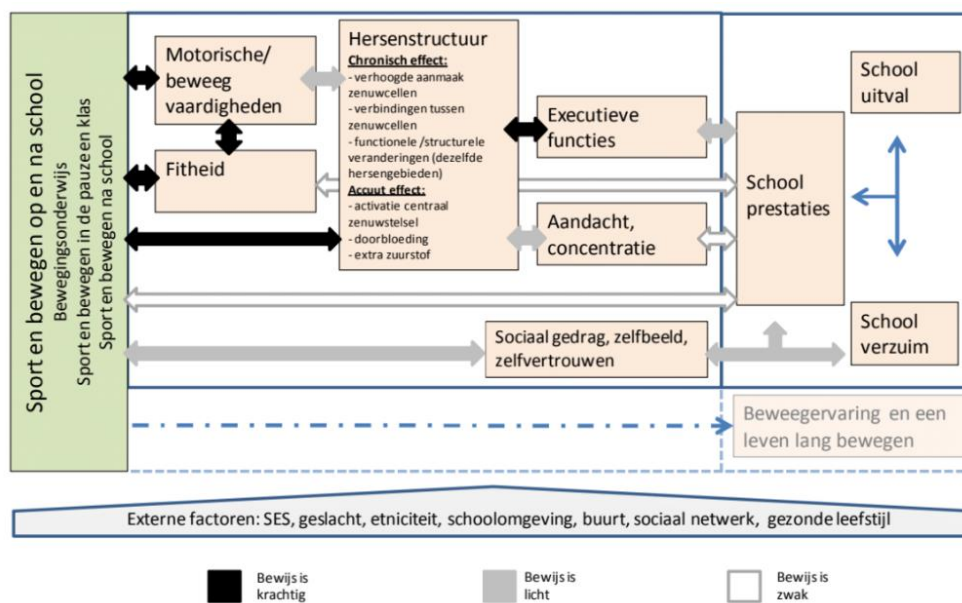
Sport en bewegen op en na school
Bewegingsonderwijs
Sport en bewegen in de pauze en klas
Sport en bewegen na school

Motorische/ beweeg vaardigheden

Fitheid

Hersenstructuur
Chronisch effect:
- verhoogde aanmaak zenuwcellen
- verbindingen tussen zenuwcellen
- functionele /structurele veranderingen (dezelfde hersengebieden)
Accuut effect:
- activatie centraal zenuwstelsel
- doorbloeding
- extra zuurstof

Executieve functies

Aandacht, concentratie

School prestaties

School uitval

School verzuim

Sociaal gedrag, zelfbeeld, zelfvertrouwen

Beweegervaring en een leven lang bewegen

Externe factoren: SES, geslacht, etniciteit, schoolomgeving, buurt, sociaal netwerk, gezonde leefstijl

Bewijs is krachtig
Bewijs is licht
Bewijs is zwak